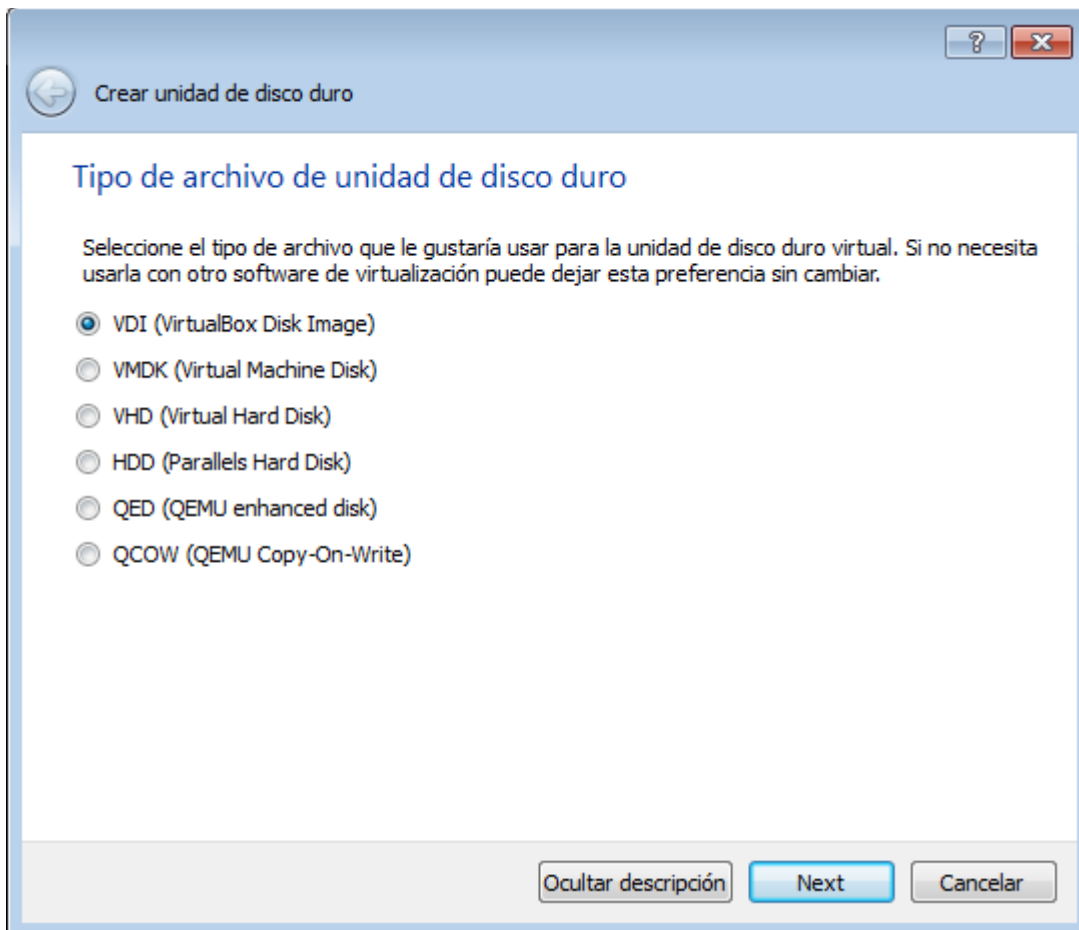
?

Crear unidad de disco duro

Tipo de archivo de unidad de disco duro

Seleccione el tipo de archivo que le gustaría usar para la unidad de disco duro virtual. Si no necesita usarla con otro software de virtualización puede dejar esta preferencia sin cambiar.

VDI (VirtualBox Disk Image)

VMDK (Virtual Machine Disk)

VHD (Virtual Hard Disk)

HDD (Parallels Hard Disk)

QED (QEMU enhanced disk)

QCOW (QEMU Copy-On-Write)

Ocultar descripción

Next

Cancelar